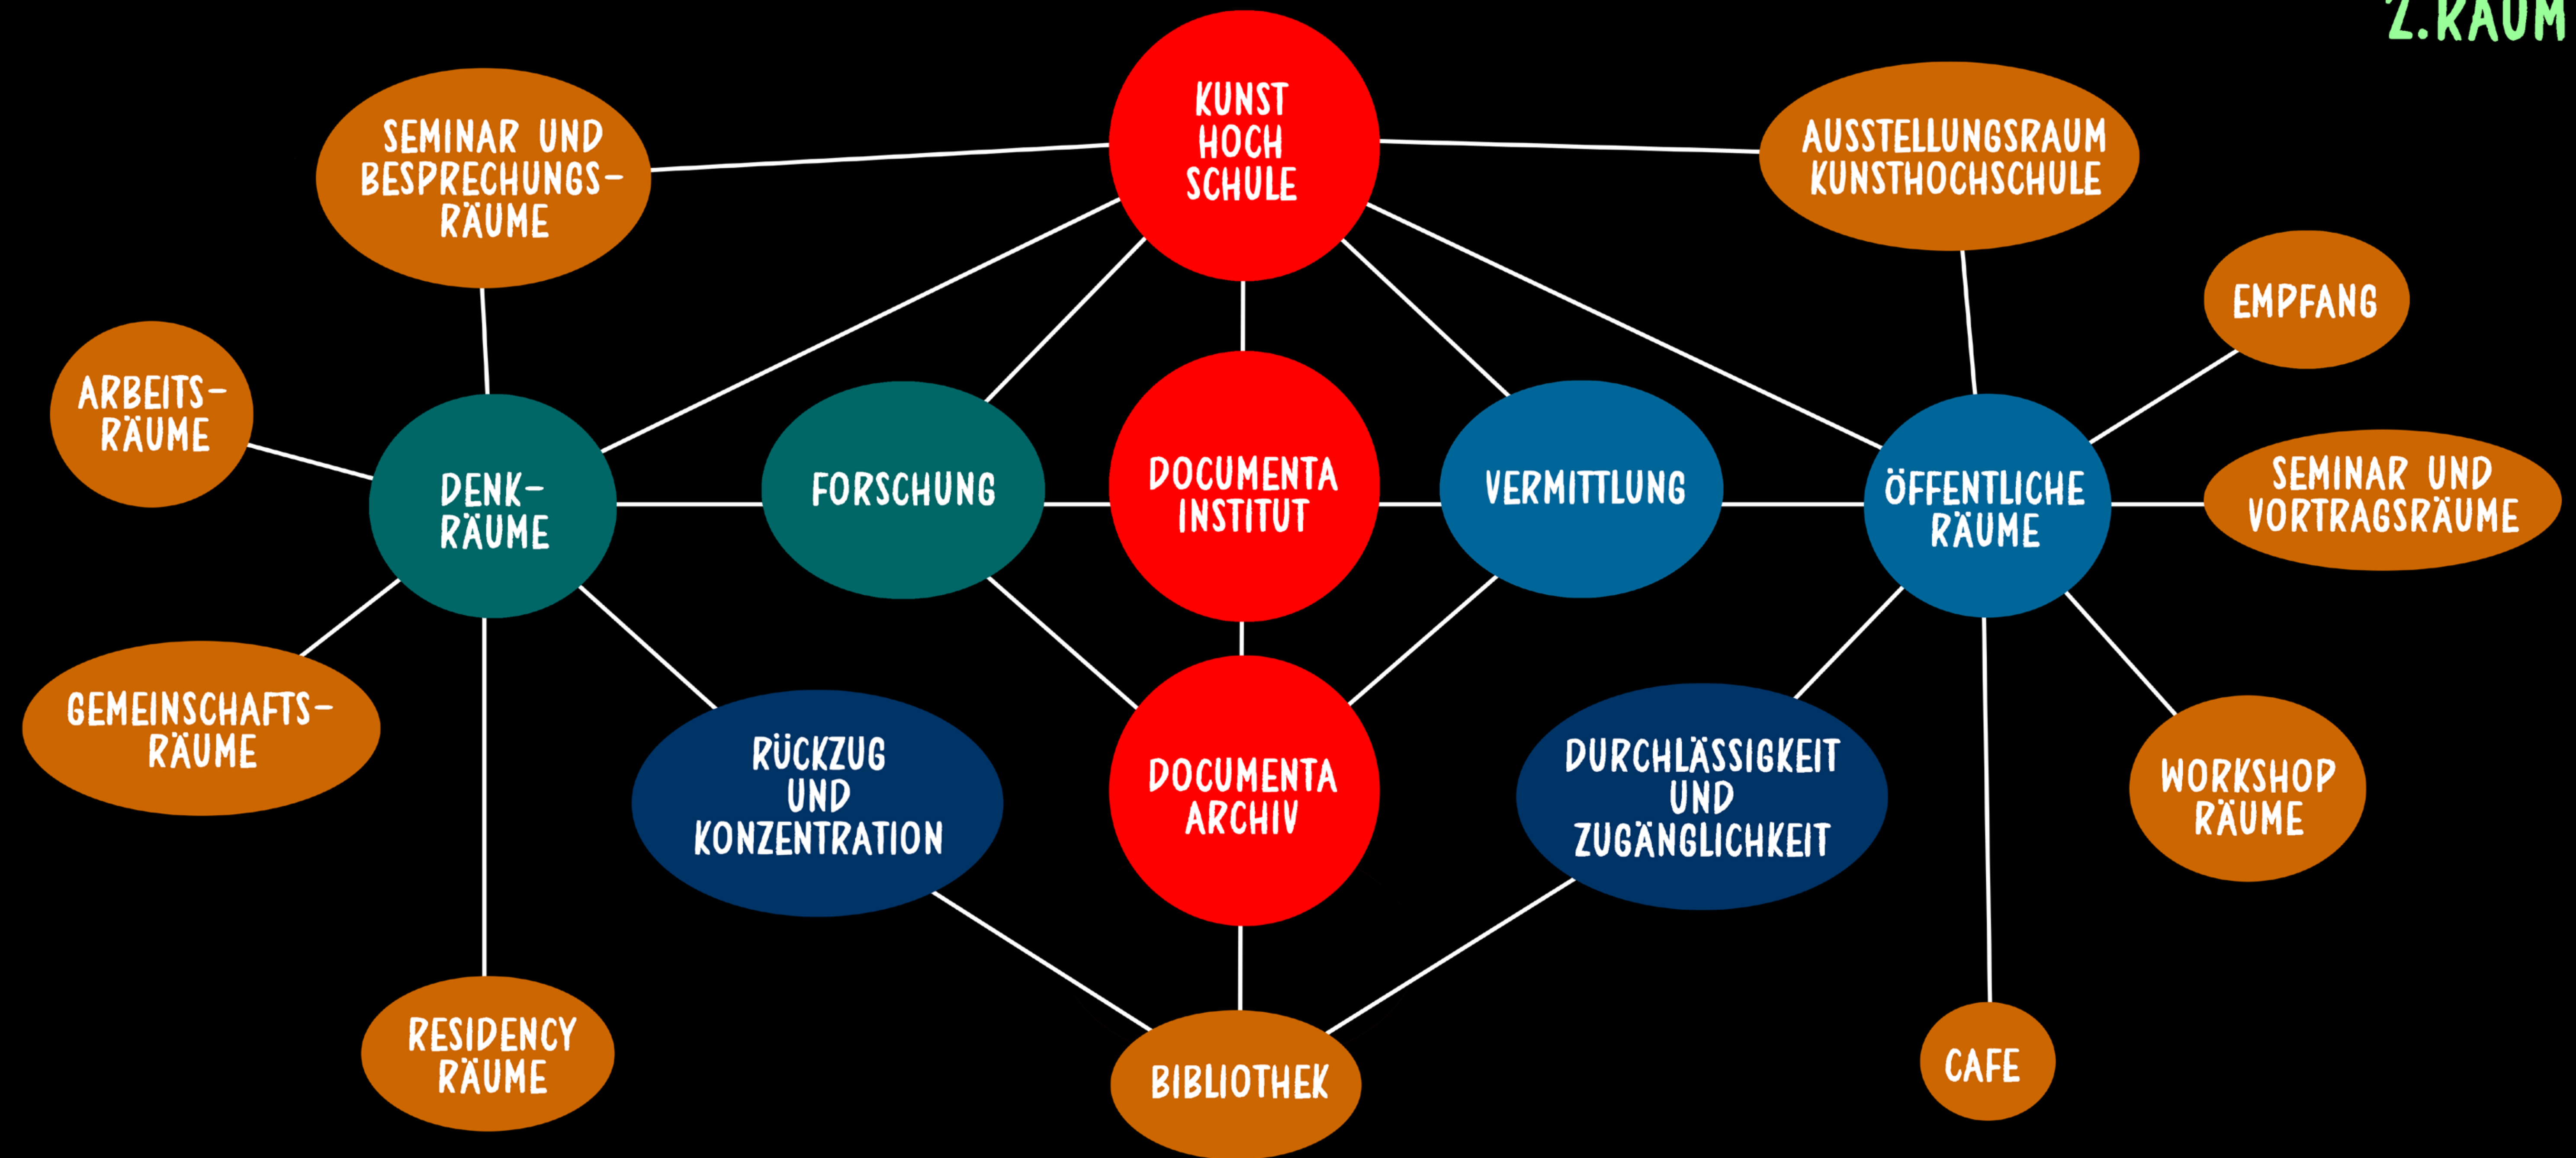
2.RAUM

KUNST HOCH SCHULE

SEMINAR UND BESPRECHUNGSRÄUME

AUSSTELLUNGSRAUM KUNSTHOCHSCHULE

EMPFANG

ARBEITSRÄUME

DENKRÄUME

FORSCHUNG

DOCUMENTA INSTITUT

VERMITTLUNG

ÖFFENTLICHE RÄUME

SEMINAR UND VORTRAGSRÄUME

GEMEINSCHAFTSRÄUME

RÜCKZUG UND KONZENTRATION

DOCUMENTA ARCHIV

DURCHLÄSSIGKEIT UND ZUGÄNGLICHKEIT

WORKSHOP RÄUME

RESIDENCY RÄUME

BIBLIOTHEK

CAFE